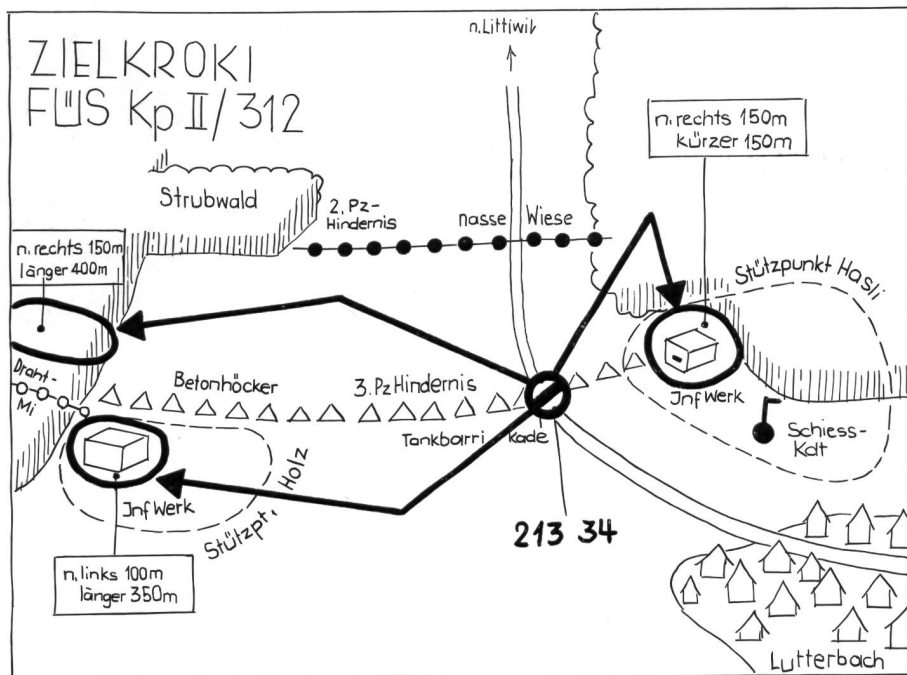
ZIELKROKI
FÜS Kp II/ 312

n. Littiwil

n. rechts 150m
kürzer 150m

Strubwald

2. Pz-
Hindernis

nasse Wiese

n. rechts 150m
länger 400m

Stützpunkt Hasli

Draht-
Mi

Betonhöcker

3. Pz Hindernis

Jnf Werk

Tankbarri kade

Schiess-
Kdt

Holz

Jnf Werk

Stützpt.

213 34

n. links 100m
länger 350m

Lutterbach